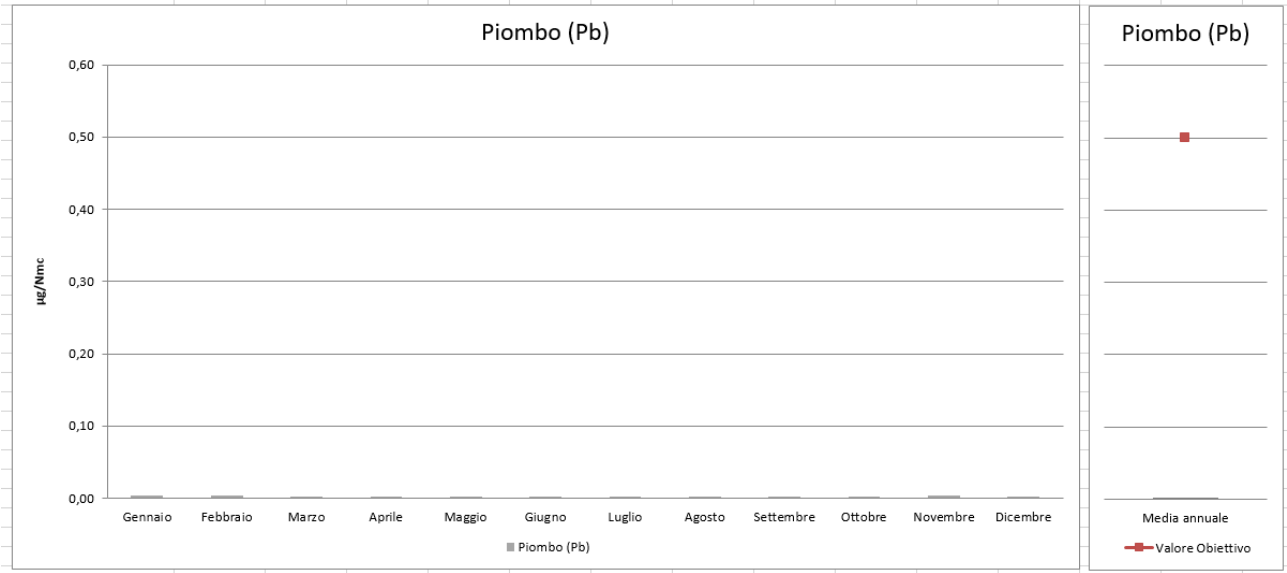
Piombo (Pb)

μg/Nmc

0,60
0,50
0,40
0,30
0,20
0,10
0,00

Gennaio Febbraio Marzo Aprile Maggio Giugno Luglio Agosto Settembre Ottobre Novembre Dicembre

Piombo (Pb)

Piombo (Pb)

Media annuale

Valore Obiettivo